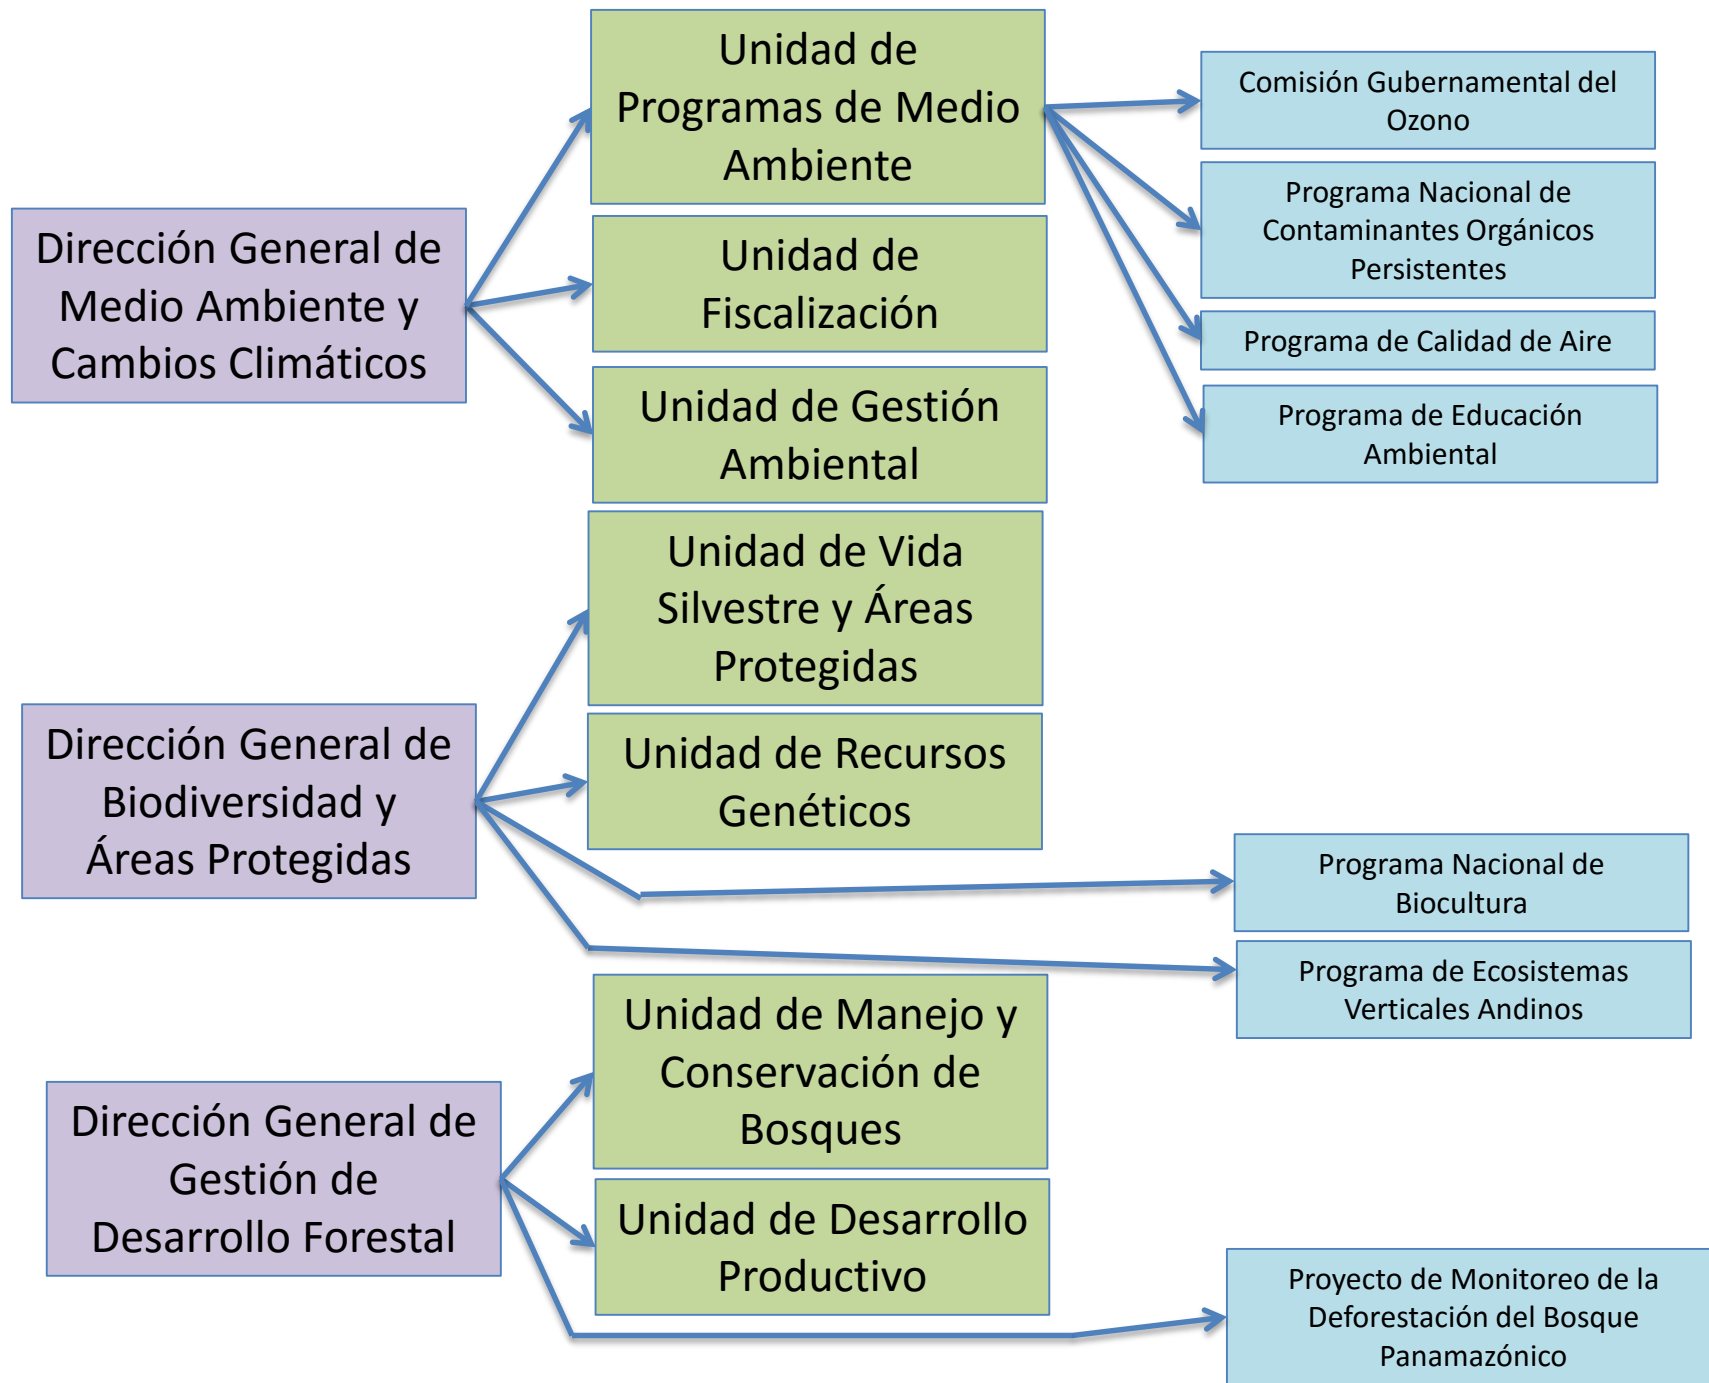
Dirección General de Medio Ambiente y Cambios Climáticos

Unidad de Programas de Medio Ambiente

Unidad de Fiscalización

Unidad de Gestión Ambiental

Comisión Gubernamental del Ozono

Programa Nacional de Contaminantes Orgánicos Persistentes

Programa de Calidad de Aire

Programa de Educación Ambiental

Dirección General de Biodiversidad y Áreas Protegidas

Unidad de Vida Silvestre y Áreas Protegidas

Unidad de Recursos Genéticos

Programa Nacional de Biocultura

Programa de Ecosistemas Verticales Andinos

Dirección General de Gestión de Desarrollo Forestal

Unidad de Manejo y Conservación de Bosques

Unidad de Desarrollo Productivo

Proyecto de Monitoreo de la Deforestación del Bosque Panamazónico